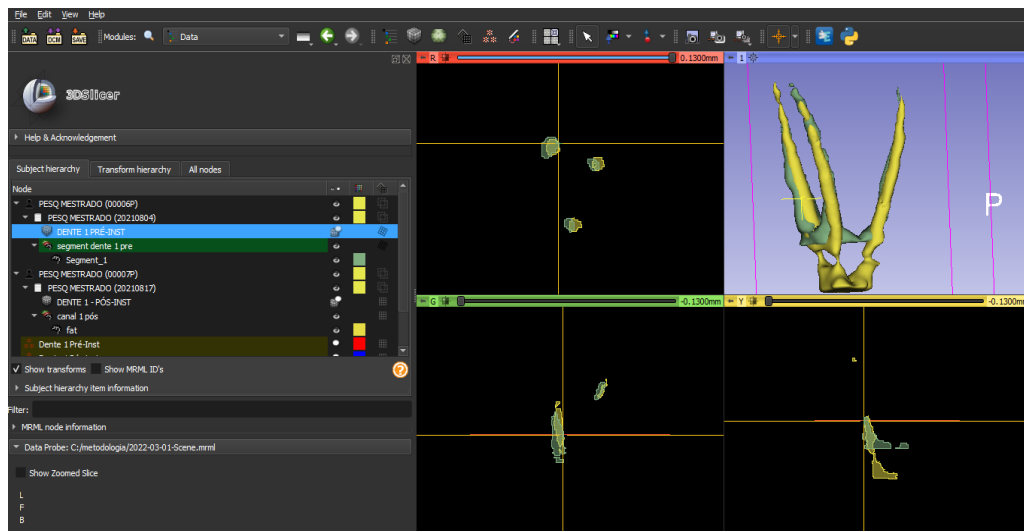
File Edit View Help

DATA DCM SAVE Modules: Data

3DSlicer

Help & Acknowledgement

Subject hierarchy | Transform hierarchy | All nodes

Node

PESQ MESTRADO (00006P)
PESQ MESTRADO (20210804)
DENTE 1 PRÉ-INST
segment dente 1 pre
Segment_1
PESQ MESTRADO (00007P)
PESQ MESTRADO (20210817)
DENTE 1 - PÓS-INST
canal 1 pós
fat
Dente 1 Pré-Inst

Show transforms Show MRML ID's

Subject hierarchy item information

Filter:

MRML node information

Data Probe: C:/metodologia/2022-03-01-Scene.mrml

Show Zoomed Slice

L
F
B

R 0.1300mm

1

P

G -0.1300mm

Y -0.1300mm